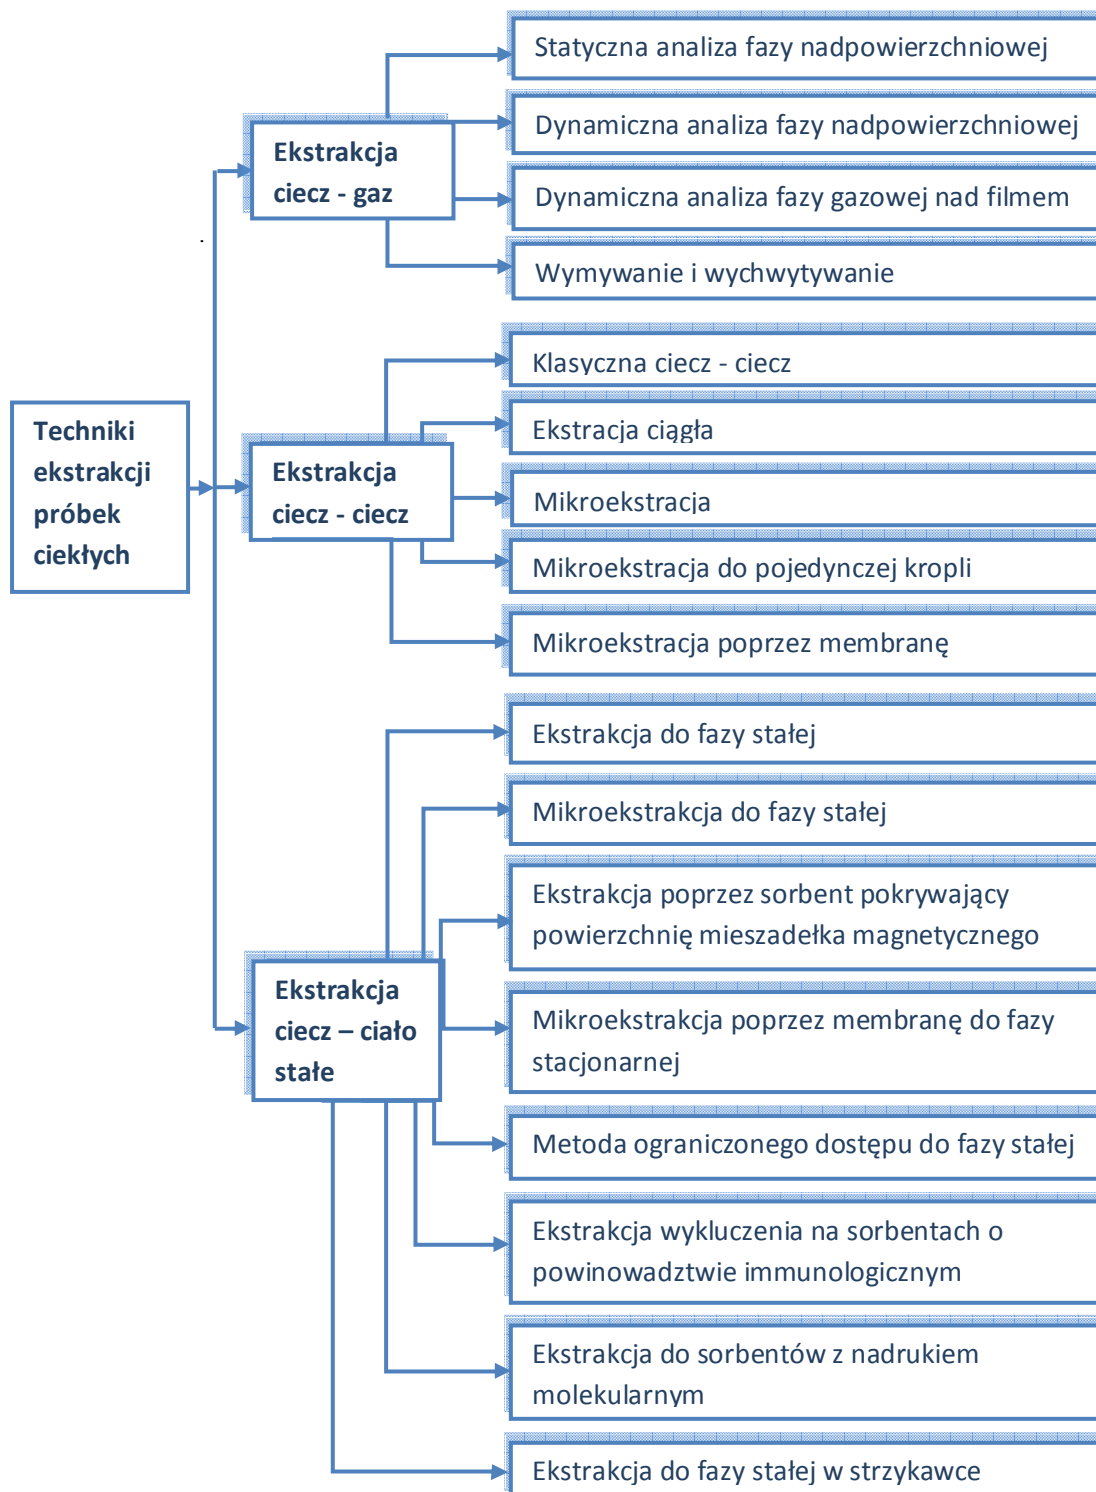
Techniki ekstrakcji próbek ciekłych

Ekstrakcja ciecz - gaz

Statyczna analiza fazy nadpowierzchniowej

Dynamiczna analiza fazy nadpowierzchniowej

Dynamiczna analiza fazy gazowej nad filmem

Wymywanie i wychwytywanie

Ekstrakcja ciecz - ciecz

Klasyczna ciecz - ciecz

Ekstracja ciągła

Mikroekstracja

Mikroekstracja do pojedynczej kropli

Mikroekstracja poprzez membranę

Ekstrakcja ciecz – ciało stałe

Ekstrakcja do fazy stałej

Mikroekstrakcja do fazy stałej

Ekstrakcja poprzez sorbent pokrywający powierzchnię mieszadełka magnetycznego

Mikroekstrakcja poprzez membranę do fazy stacjonarnej

Metoda ograniczonego dostępu do fazy stałej

Ekstrakcja wykluczenia na sorbentach o powinowadztwie immunologicznym

Ekstrakcja do sorbentów z nadrukiem molekularnym

Ekstrakcja do fazy stałej w strzykawce